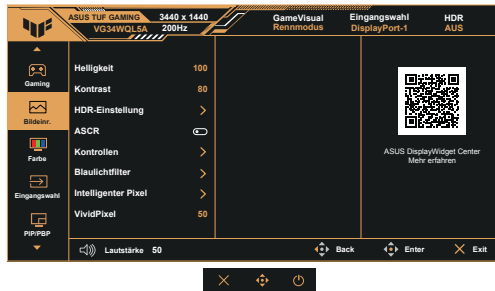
ASUS TUF GAMING VG34WQL5A
3440 x 1440 200Hz
GameVisual Rennmodus
Eingangswahl DisplayPort-1
HDR AUS

Gaming
Bildeinr.
Farbe
Eingangswahl
PIP/PBP

Helligkeit 100
Kontrast 80
HDR-Einstellung
ASCR
Kontrollen
Blaulichtfilter
Intelligenter Pixel
VividPixel 50

ASUS DisplayWidget Center
Mehr erfahren

Lautstärke 50
Back
Enter
Exit